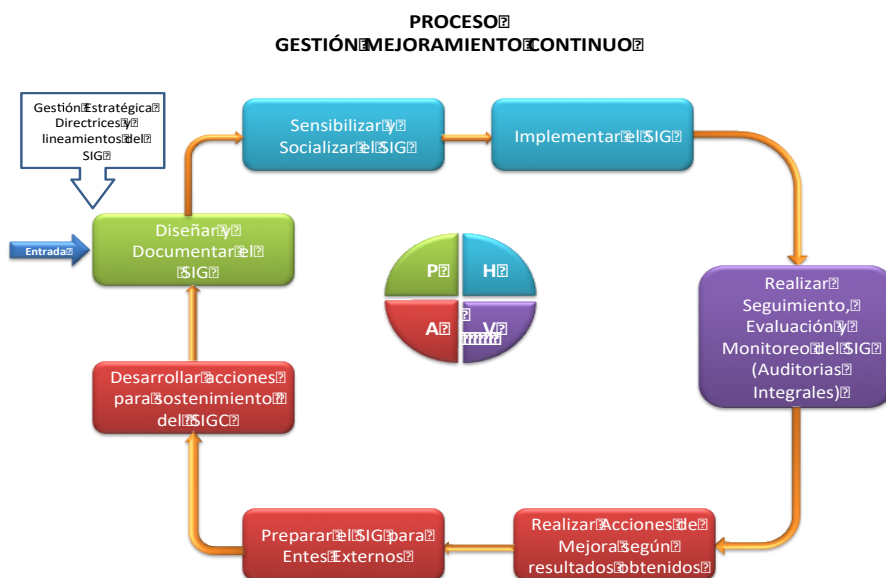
PROCESO
GESTIÓN MEJORAMIENTO CONTINUO

Gestión Estratégica Directrices y lineamientos del SIG

Entrada

Diseñar y Documentar el SIG

Sensibilizar y Socializar el SIG

Implementar el SIG

P
H
A
V

Realizar Seguimiento, Evaluación y Monitoreo del SIG (Auditorias Integrales)

Realizar Acciones de Mejora según resultados obtenidos

Preparar el SIG para Entes Externos

Desarrollar acciones para sostenimiento del SIGC